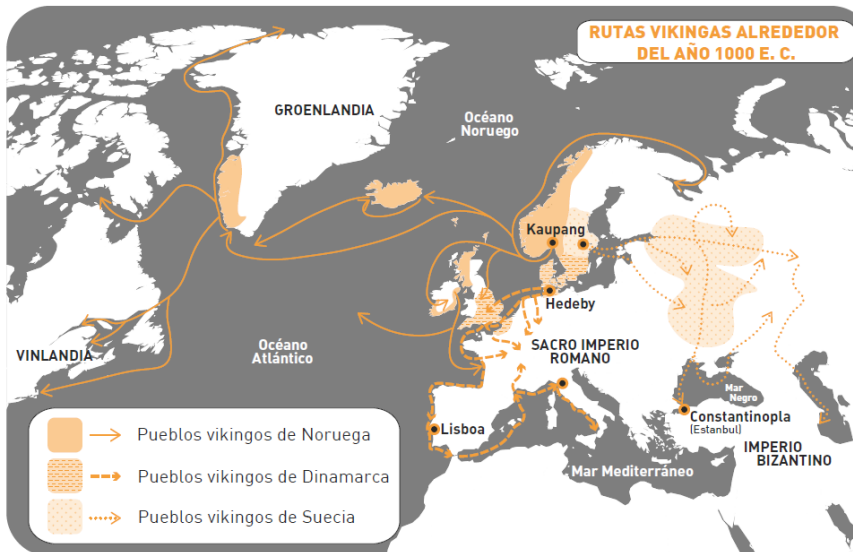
RUTAS VIKINGAS ALREDEDOR DEL AÑO 1000 E. C.

GROENLANDIA

Océano Noruego

Kaupang

Hedeby

VINLANDIA

Océano Atlántico

SACRO IMPERIO ROMANO

Mar Negro

Constantinopla (Estanbul)

IMPERIO BIZANTINO

Lisboa

Mar Mediterráneo

Pueblos vikingos de Noruega

Pueblos vikingos de Dinamarca

Pueblos vikingos de Suecia